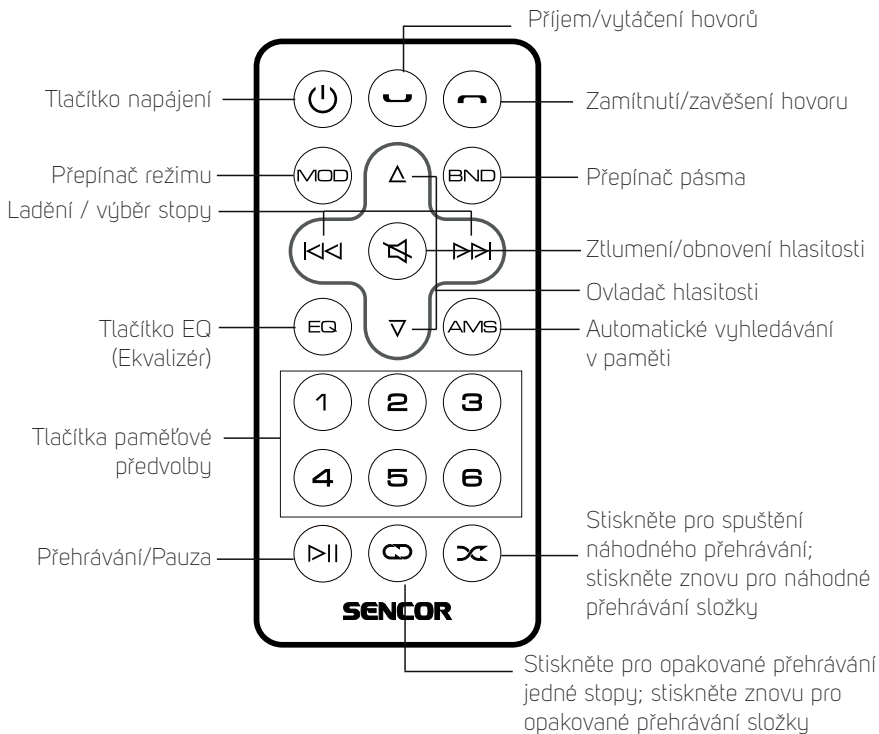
Příjem/vytáčení hovorů

Tlačítko napájení

Zamítnutí/zavěšení hovoru

Přepínač režimu

MOD

BND

Přepínač pásma

Ladění / výběr stopy

Ztlumení/obnovení hlasitosti

Ovladač hlasitosti

Tlačítko EQ (Ekvalizér)

EQ

AMS

Automatické vyhledávání v paměti

1

2

3

4

5

6

Tlačítka paměťové předvolby

Přehrávání/Pauza

Stiskněte pro spuštění náhodného přehrávání; stiskněte znovu pro náhodné přehrávání složky

SENCOR

Stiskněte pro opakované přehrávání jedné stopy; stiskněte znovu pro opakované přehrávání složky